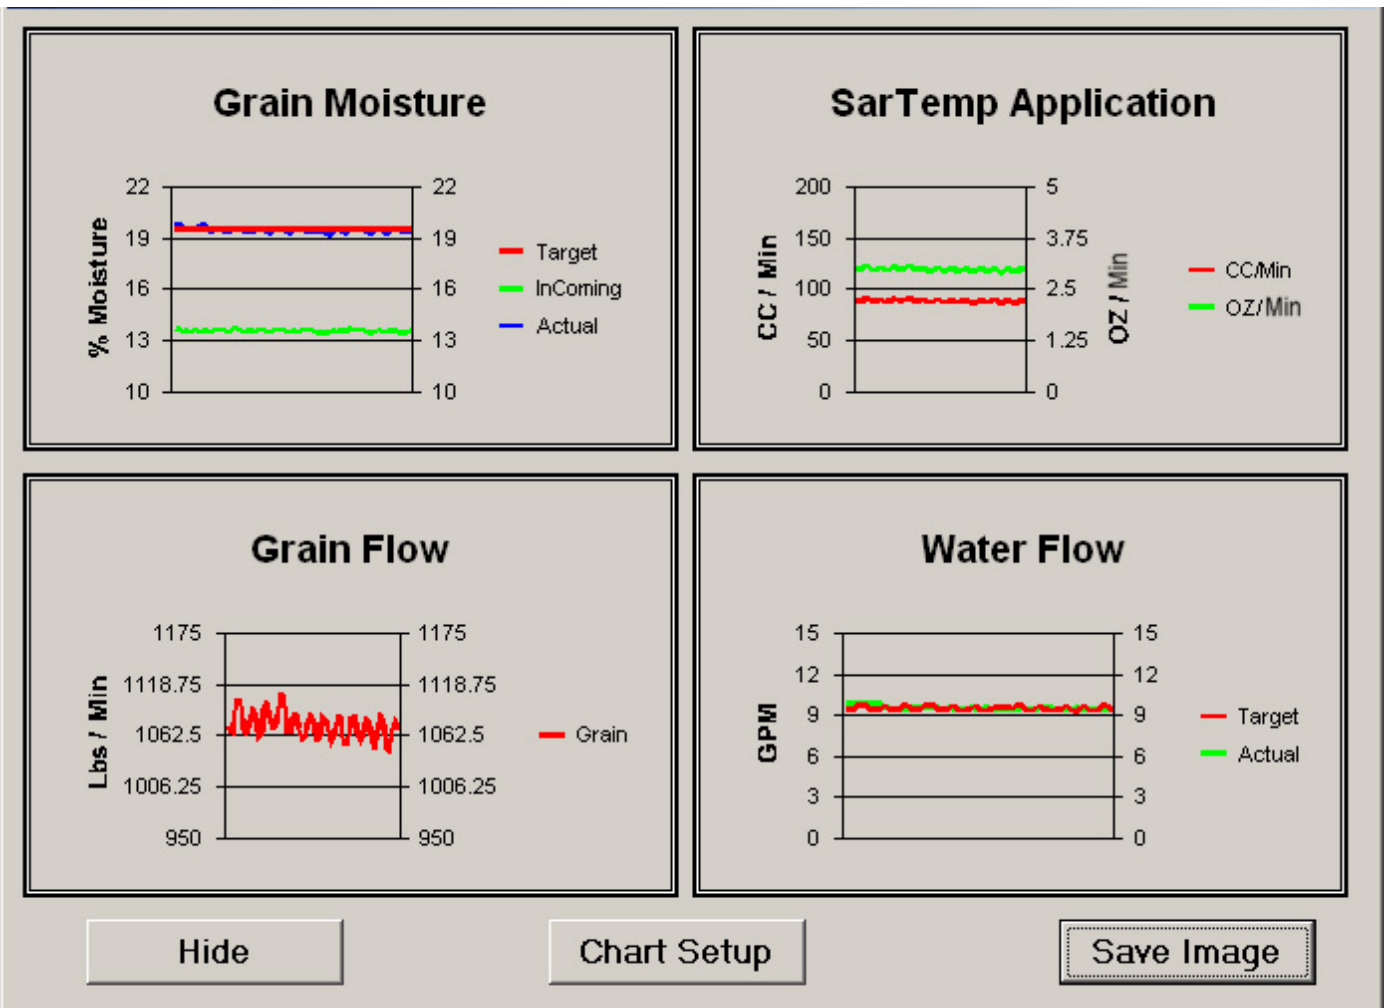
Grain Moisture

% Moisture

22 19 16 13 10

22 19 16 13 10

Target
InComing
Actual

SarTemp Application

CC / Min

200 150 100 50 0

5 3.75 2.5 1.25 0

OZ / Min

CC/Min
OZ/Min

Grain Flow

Lbs / Min

1175 1118.75 1062.5 1006.25 950

1175 1118.75 1062.5 1006.25 950

Grain

Water Flow

GPM

15 12 9 6 3 0

15 12 9 6 3 0

Target
Actual

Hide

Chart Setup

Save Image